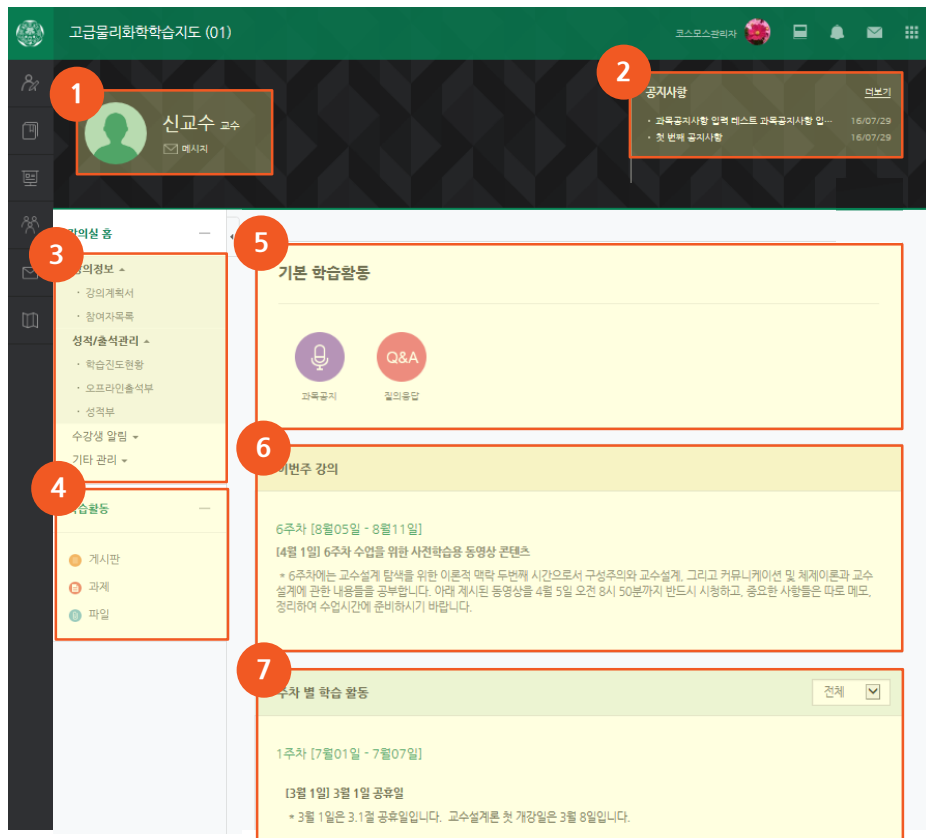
고급물리화학학습지도 (01)

코스모스관리자

1

신교수 교수

메시지

2

공지사항

더보기

· 과목공지사항 입력 테스트 과목공지사항 입... 16/07/29

· 첫 번째 공지사항 16/07/29

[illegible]의실 홈

3

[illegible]의정보

· 강의계획서

· 참여자목록

성적/출석관리

· 학습진도현황

· 오프라인출석부

· 성적부

수강생 알림

기타 관리

4

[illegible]습활동

게시판

과제

파일

5

기본 학습활동

과목공지

질의응답

6

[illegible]번주 강의

6주차 [8월05일 - 8월11일]

[4월 1일] 6주차 수업을 위한 사전학습용 동영상 콘텐츠

＊6주차에는 교수설계 탐색을 위한 이론적 맥락 두번째 시간으로서 구성주의와 교수설계, 그리고 커뮤니케이션 및 체제이론과 교수설계에 관한 내용들을 공부합니다. 아래 제시된 동영상을 4월 5일 오전 8시 50분까지 반드시 시청하고, 중요한 사항들은 따로 메모, 정리하여 수업시간에 준비하시기 바랍니다.

7

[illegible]주차 별 학습 활동

전체

1주차 [7월01일 - 7월07일]

[3월 1일] 3월 1일 공휴일

＊3월 1일은 3.1절 공휴일입니다. 교수설계론 첫 개강일은 3월 8일입니다.